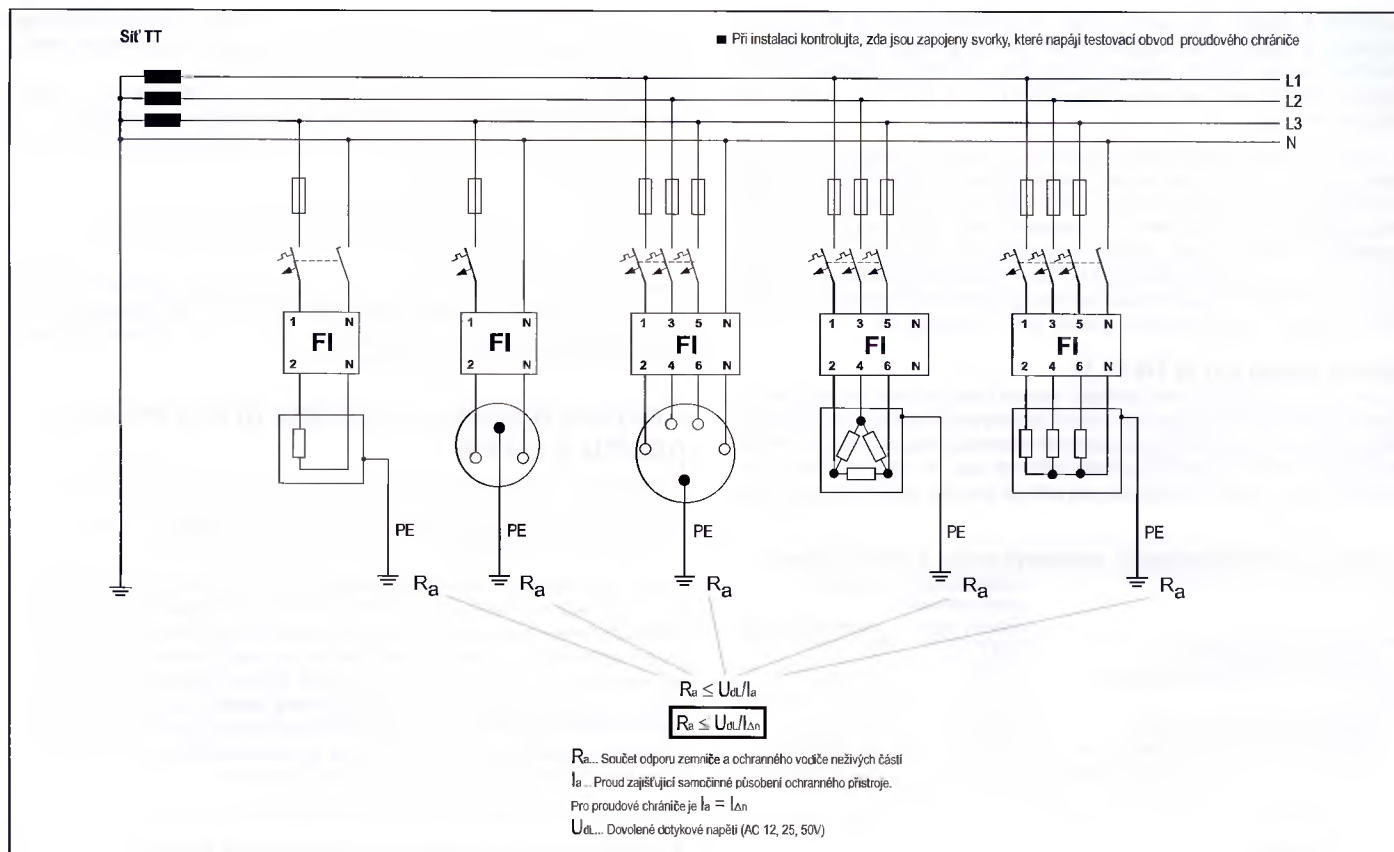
Síť TT

■ Při instalaci kontrolujte, zda jsou zapojeny svorky, které napájí testovací obvod proudového chrániče

L1
L2
L3
N

1 N
FI
2 N

1 N
FI
2 N

1 3 5 N
FI
2 4 6 N

1 3 5 N
FI
2 4 6 N

1 3 5 N
FI
2 4 6 N

PE
PE
PE
PE
PE

$R_a$
$R_a$
$R_a$
$R_a$
$R_a$

$R_a \leq U_{dL}/I_a$

$R_a \leq U_{dL}/I_{\Delta n}$

$R_a$... Součet odporu zemniče a ochranného vodiče neživých částí

$I_a$ ... Proud zajišťující samočinné působení ochranného přístroje.

Pro proudové chrániče je $I_a = I_{\Delta n}$

$U_{dL}$... Dovolené dotykové napětí (AC 12, 25, 50V)